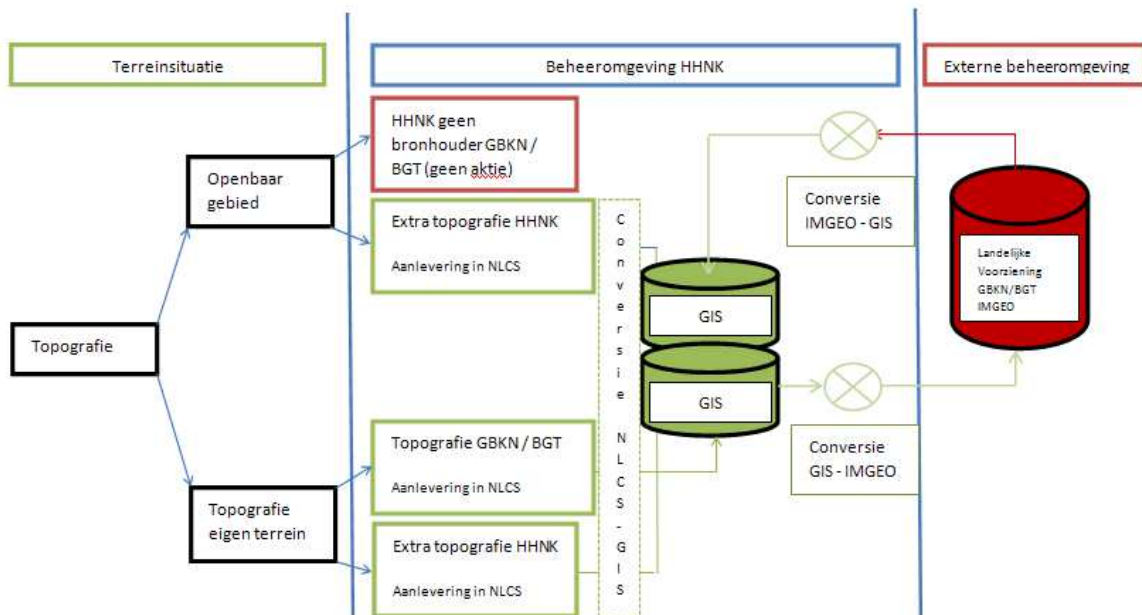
Terreinsituatie

Beheeromgeving HHNK

Externe beheeromgeving

HHNK geen bronhouder GBKN / BGT (geen aktie)

Openbaar gebied

Extra topografie HHNK

Aanlevering in NLCS

Conversie NLCS - GIS

Conversie IMGEO - GIS

GIS

GIS

Landelijke Voorziening GBKN/BGT IMGEO

Topografie

Topografie GBKN / BGT

Aanlevering in NLCS

Conversie GIS - IMGEO

Topografie eigen terrein

Extra topografie HHNK

Aanlevering in NLCS